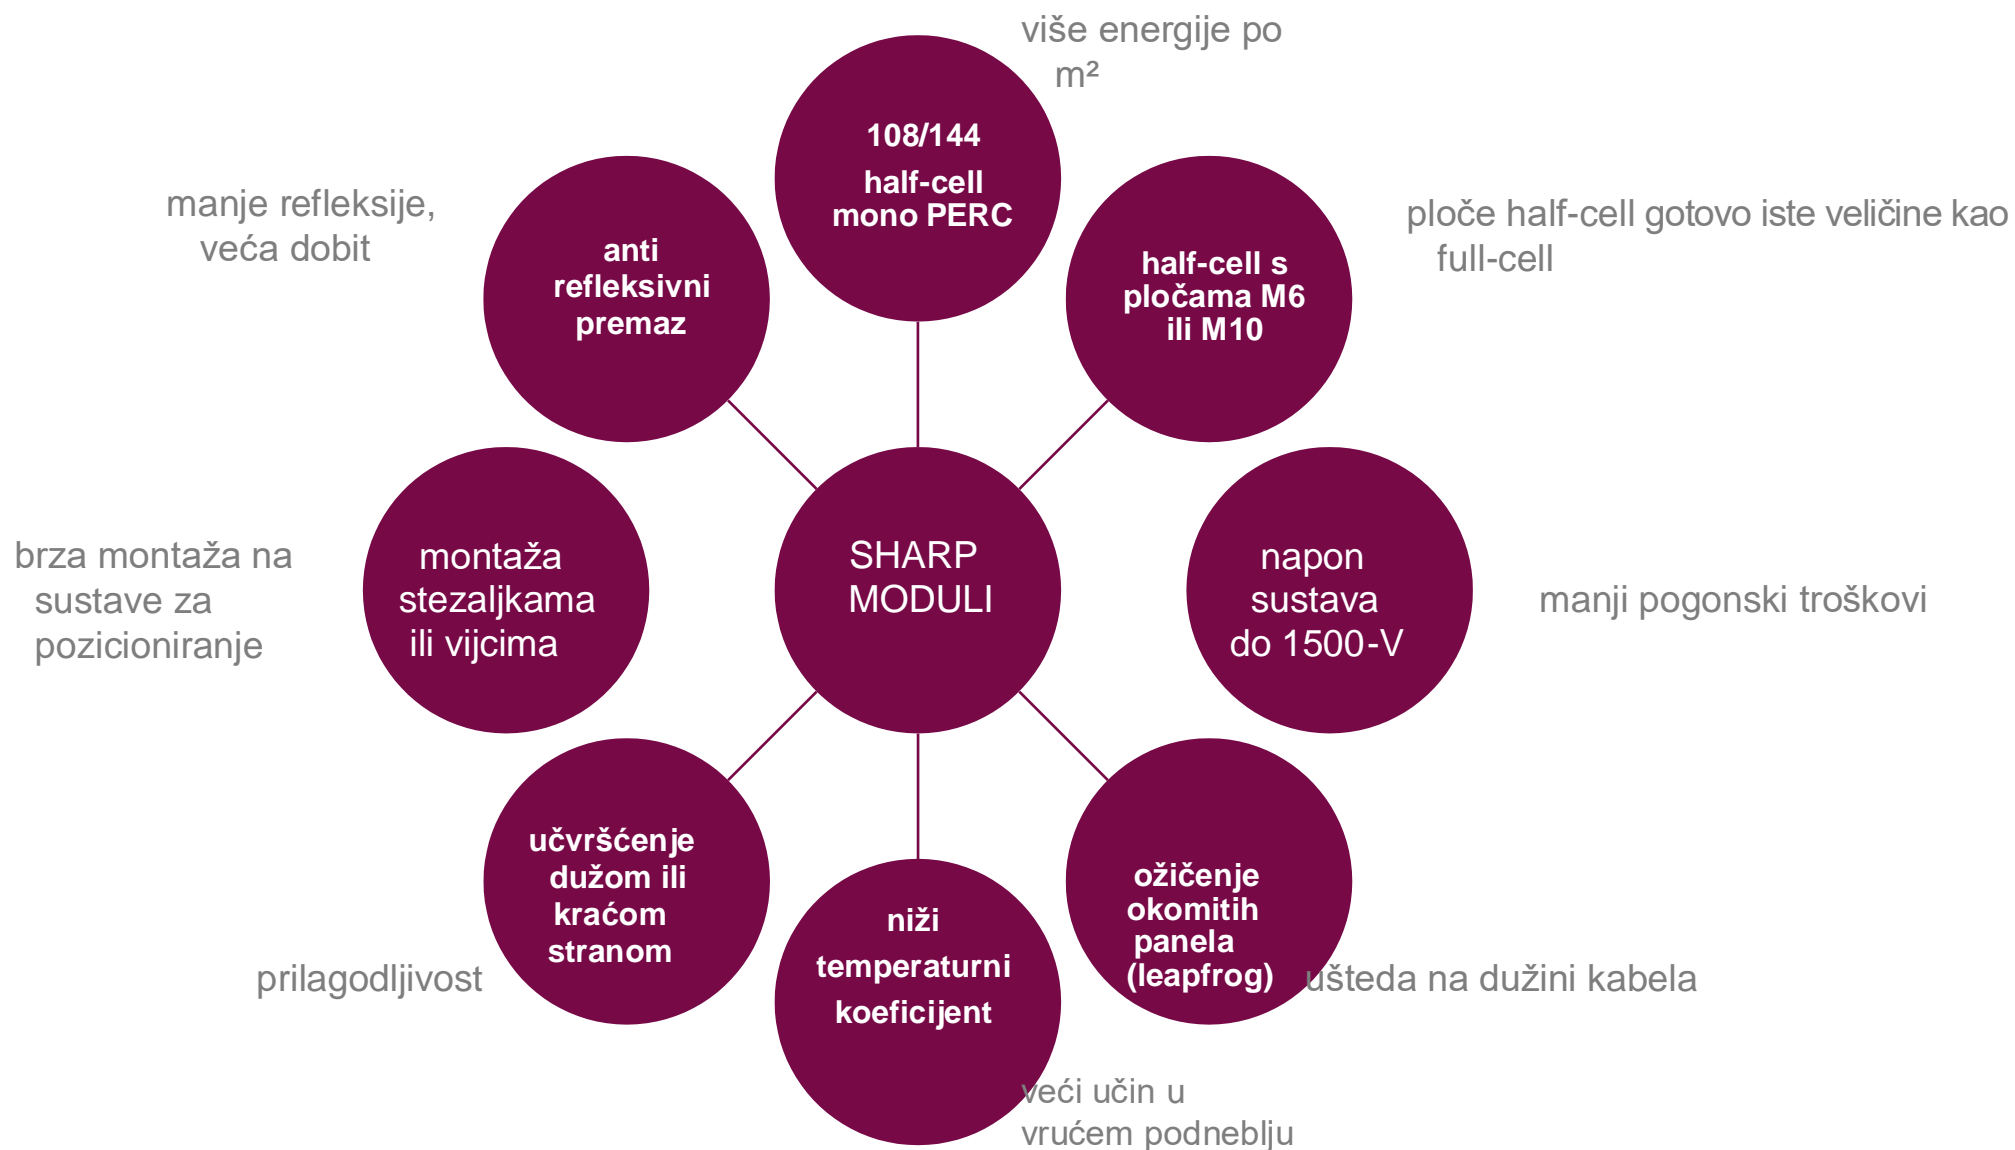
više energije po m²

108/144
half-cell mono PERC

manje refleksije, veća dobit

anti refleksivni premaz

half-cell s pločama M6 ili M10

ploče half-cell gotovo iste veličine kao full-cell

brza montaža na sustave za pozicioniranje

montaža stezaljkama ili vijcima

SHARP MODULI

napon sustava do 1500-V

manji pogonski troškovi

učvršćenje dužom ili kraćom stranom

prilagodljivost

niži temperaturni koeficijent

veći učin u vrućem podneblju

ožičenje okomitih panela (leapfrog)

ušteda na dužini kabela